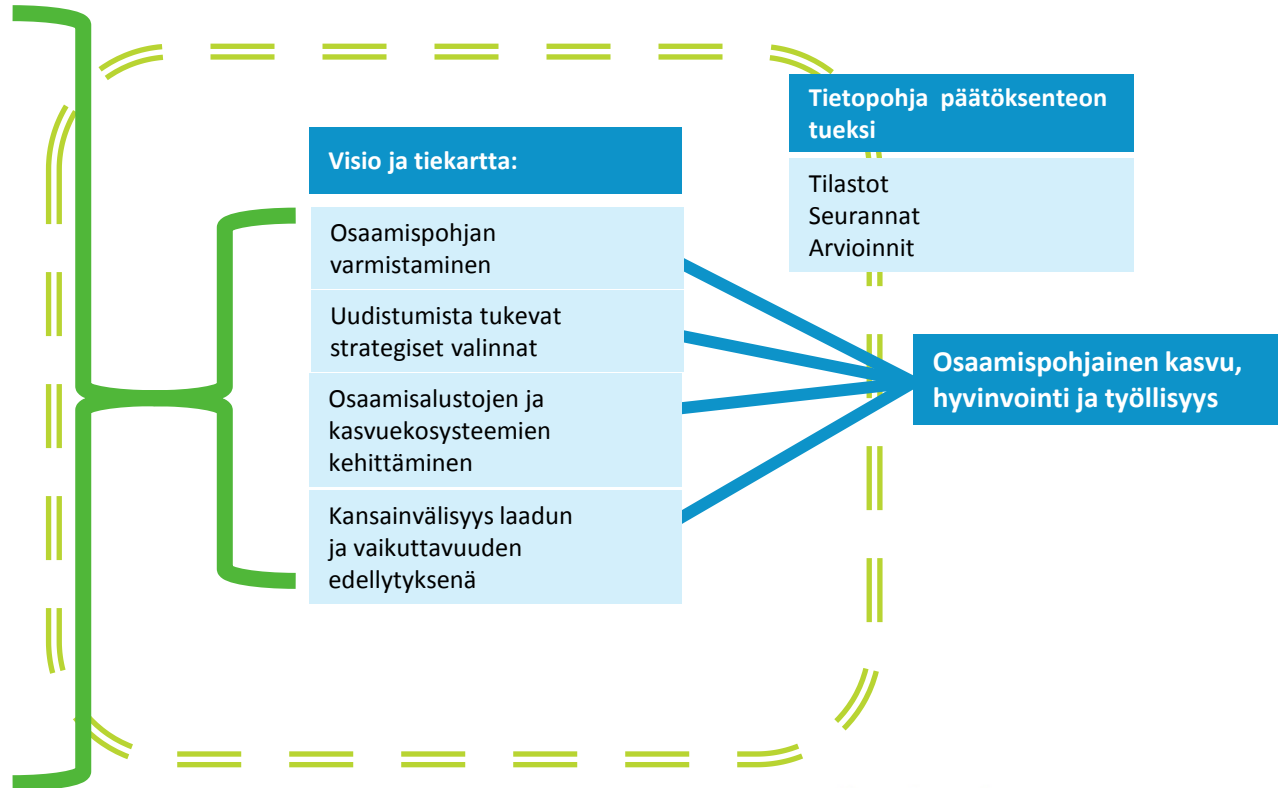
Tietopohja päätöksenteon tueksi

Tilastot
Seurannat
Arvioinnit

Visio ja tiekartta:

Osaamispohjan varmistaminen

Uudistumista tukevat strategiset valinnat

Osaamisalustojen ja kasvuekosysteemien kehittäminen

Kansainvälisyys laadun ja vaikuttavuuden edellytyksenä

Osaamispohjainen kasvu, hyvinvointi ja työllisyys